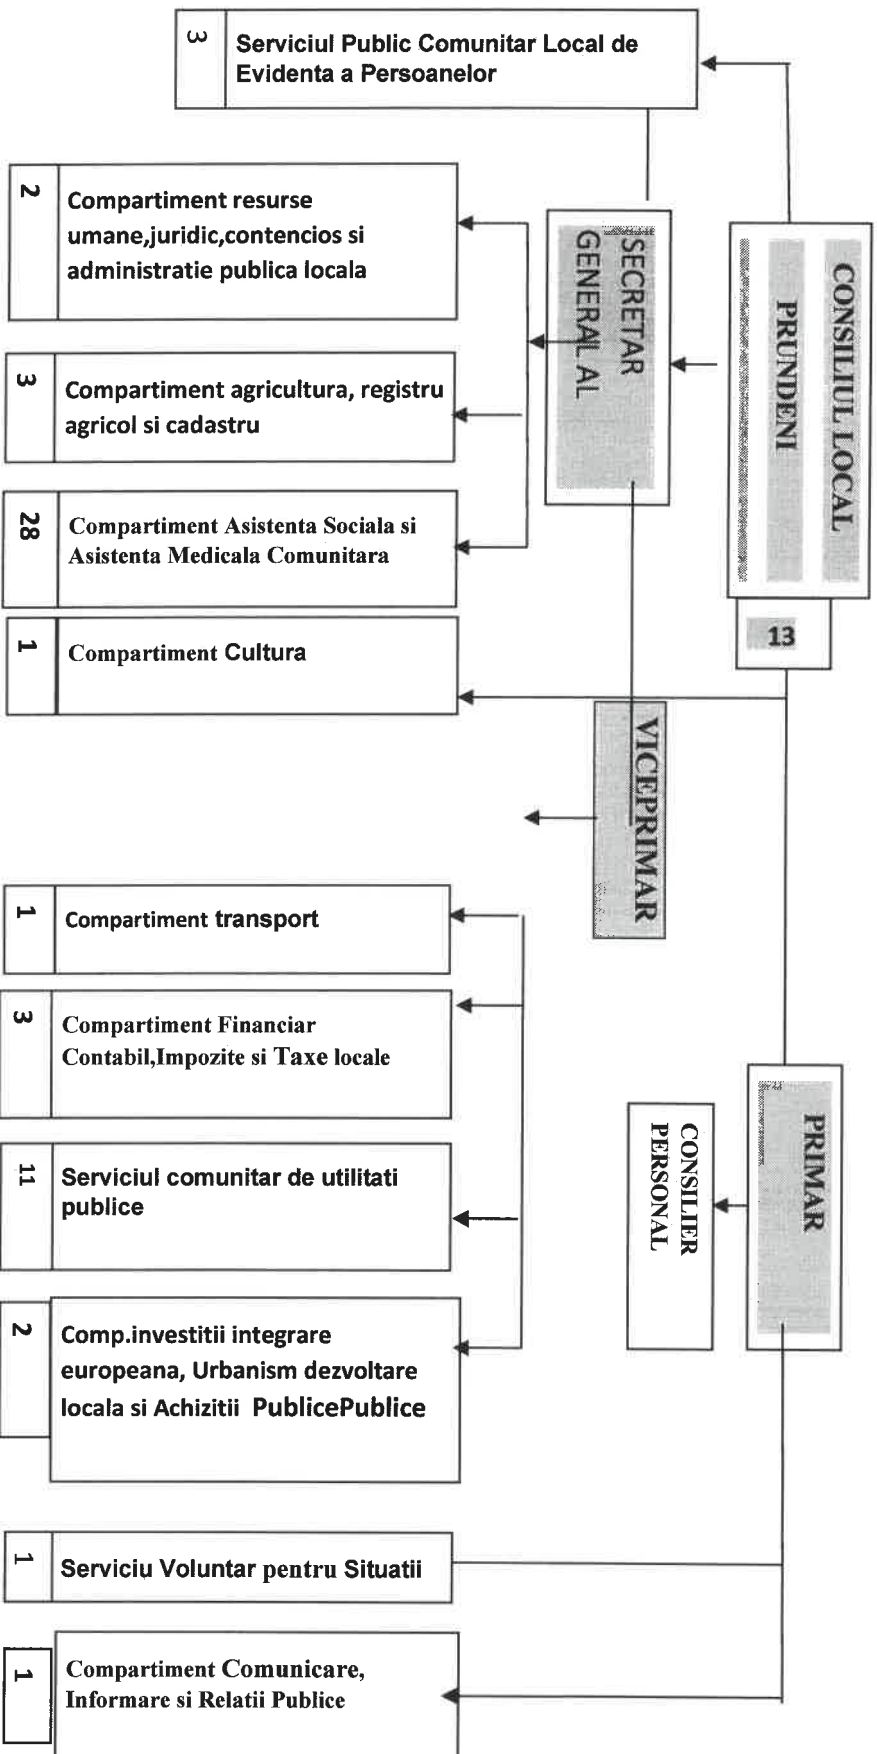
3 Serviciul Public Comunitar Local de Evidenta a Persoanelor

CONSILIUL LOCAL
PRUNDENI

13

SECRETAR GENERAL AL

2 Compartiment resurse umane,juridic,contencios si administratie publica locala

3 Compartiment agricultura, registru agricol si cadastru

28 Compartiment Asistenta Sociala si Asistenta Medicala Comunitara

1 Compartiment Cultura

VICEPRIMAR

1 Compartiment transport

3 Compartiment Financiar Contabil,Impozite si Taxe locale

11 Serviciul comunitar de utilitati publice

2 Comp.investitii integrare europeana, Urbanism dezvoltare locala si Achizitii PublicePublice

PRIMAR

CONSILIER PERSONAL

1 Serviciu Voluntar pentru Situatii

1 Compartiment Comunicare, Informare si Relatii Publice